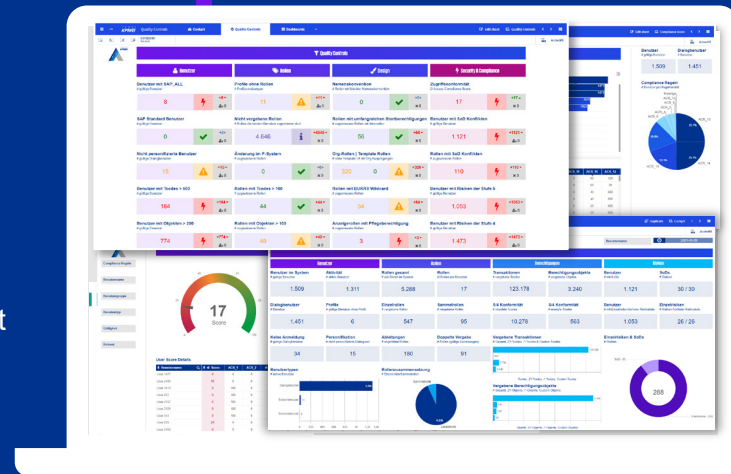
Quality Controls

Benutzer

Rollen

Design

Security & Compliance

Benutzer mit SAP_ALL

8

Profile ohne Rollen

11

Namenskonvention

0

Zugriffskontrollen

17

SAP Standard Benutzer

Nicht vergebene Rollen

4 646

Rollen mit umfangreichen Berechtigungen

0

Benutzer mit SoD Konflikten

1.121

Nicht personifizierte Benutzer

15

Änderung im P-System

0

Org-Rollen / Template Rollen

320

Rollen mit SoD Konflikten

118

Benutzer mit Teodes > 500

184

Rollen mit Tcodes > 100

44

Rollen mit S/4HANA Wildcard

94

Benutzer mit Risiken der Stufe 5

1.053

Benutzer mit Objekten > 200

774

Rollen mit Objekten > 150

60

Anzeigerollen mit Pflegeberechtigung

3

Benutzer mit Risiken der Stufe 4

1.473

17

Score

User Score Details

Benutzer

Rollen

Berechtigungen

Risiken

Benutzer im System

1.509

Aktivität

1.311

Rollen gesamt

5.288

Rollen

17

Transaktionen

123.178

Berechtigungsobjekte

3.240

Benutzer

1.121

SoDs

30 / 30

Dialogbenutzer

1.451

Profile

6

Einzelrollen

547

Sammelrollen

95

S/4 Konformität

10.278

S/4 Konformität

563

Benutzer

1.053

Einzelrisiken

26 / 26

Rollen Anmeldung

34

Personifizierte

15

Ableitungen

180

Doppelte Vergabe

91

Vergebene Transaktionen

Vergebene Berechtigungsobjekte

Einzelrisiken & SoDs

288

Benutzertypen

Rollenzusammensetzung

Benutzer

1.509

Dialogbenutzer

1.451

Compliance Regeln